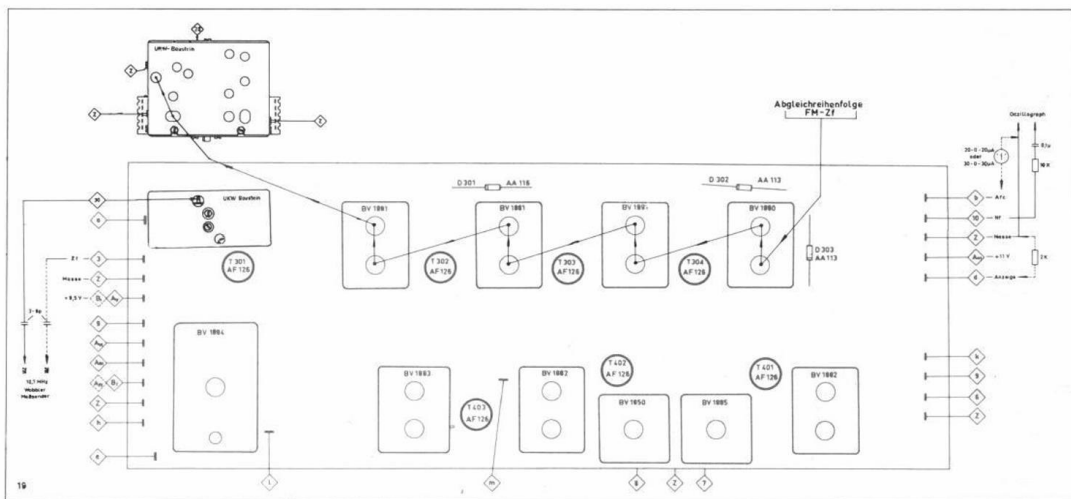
UKW-Baustein

Abgleichreihenfolge
FM-Zf

Oszillograph

30-0-30µA
oder
30-0-30µA

0,1µ

10 k

b Afc

10 Nf

2 Masse

+11 V

2 k

d Anzeige

D 301 AA 116

D 302 AA 113

D 303 AA 113

UKW Baustein

BV 1881

BV 1881

BV 1881

BV 1880

T 301 AF 126

T 302 AF 126

T 303 AF 126

T 304 AF 126

Zf 3

Masse Z

+9,5 V

2-8p

10,7 MHz
Wobbler
Meßsender

BV 1884

BV 1883

T 403 AF 126

BV 1882

T 402 AF 126

BV 1850

BV 1885

T 401 AF 126

BV 1882

k

9

6

2

h

c

l

m

8

Z

7

19